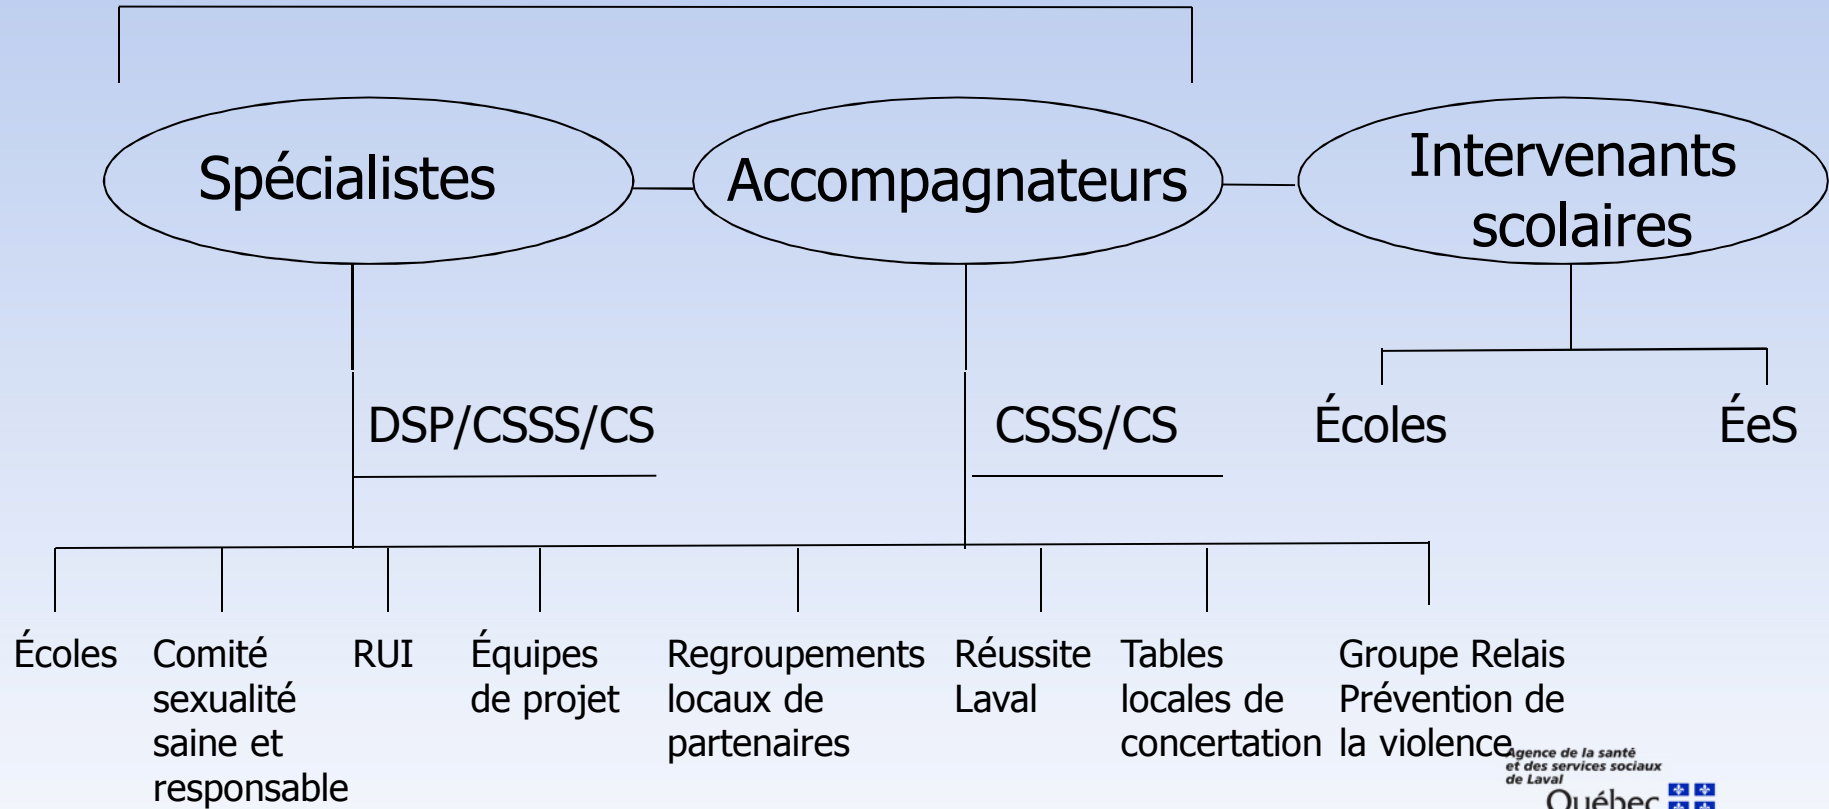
Spécialistes

Accompagnateurs

Intervenants scolaires

DSP/CSSS/CS

CSSS/CS

Écoles

ÉeS

Écoles

Comité sexualité saine et responsable

RUI

Équipes de projet

Regroupements locaux de partenaires

Réussite Laval

Tables locales de concertation

Groupe Relais Prévention de la violence

Agence de la santé et des services sociaux de Laval

Québec